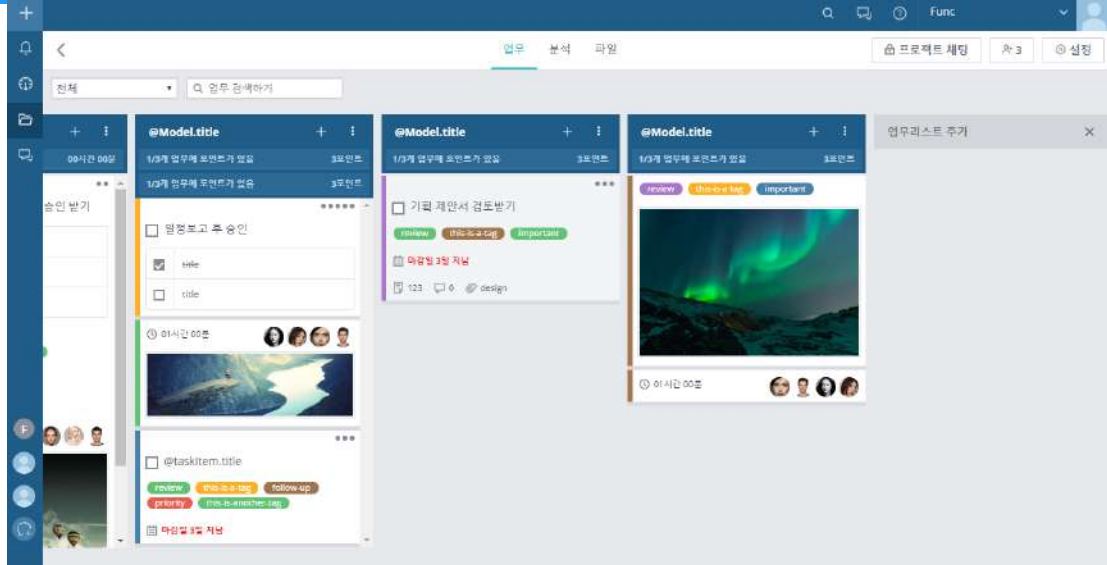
Func

업무 분석 파일

프로젝트 채팅
3
설정

전체
업무 검색하기

00시간 00분
승인 받기

@Model.title
1/3개 업무에 포인트가 없음 3포인트
1/3개 업무에 포인트가 없음 3포인트
일정보고 후 승인
title
title

01시간 00분

@taskItem.title
review
this-is-a-tag
follow-up
priority
this-is-another-tag
마감일 3일 지남

@Model.title
1/3개 업무에 포인트가 없음 3포인트
기획 제안서 검토받기
review
this-is-a-tag
important
마감일 3일 지남
123
0
design

@Model.title
1/3개 업무에 포인트가 없음 3포인트
review
this-is-a-tag
important
01시간 00분

업무리스트 추가